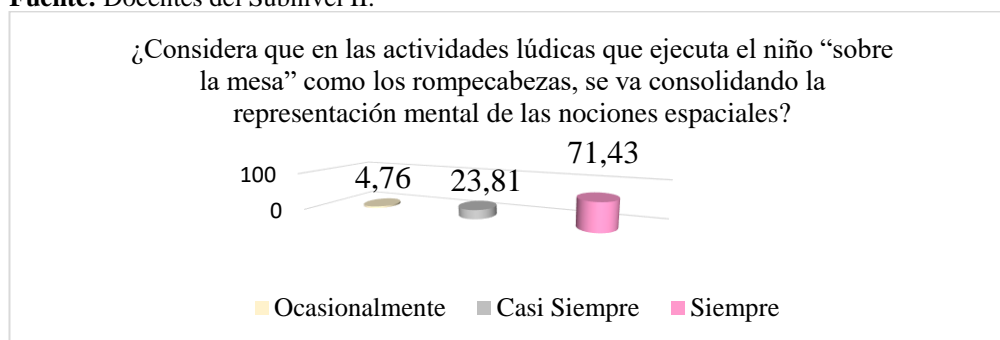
Fuente: Docentes del Subnivel II.

¿Considera que en las actividades lúdicas que ejecuta el niño “sobre la mesa” como los rompecabezas, se va consolidando la representación mental de las nociones espaciales?

100
0

4,76
23,81
71,43

Ocasionalmente Casi Siempre Siempre